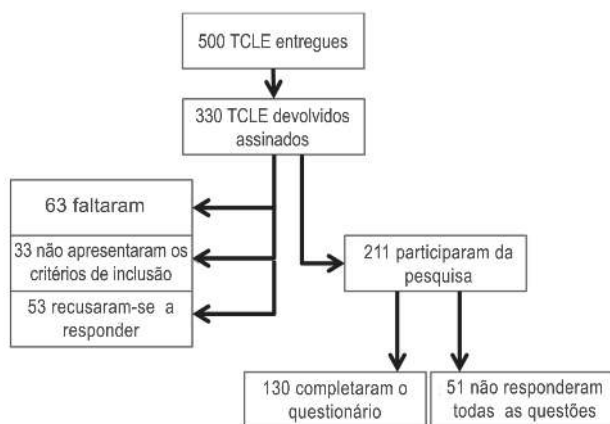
500 TCLE entregues

330 TCLE devolvidos assinados

63 faltaram

33 não apresentaram os critérios de inclusão

53 recusaram-se a responder

211 participaram da pesquisa

130 completaram o questionário

51 não responderam todas as questões